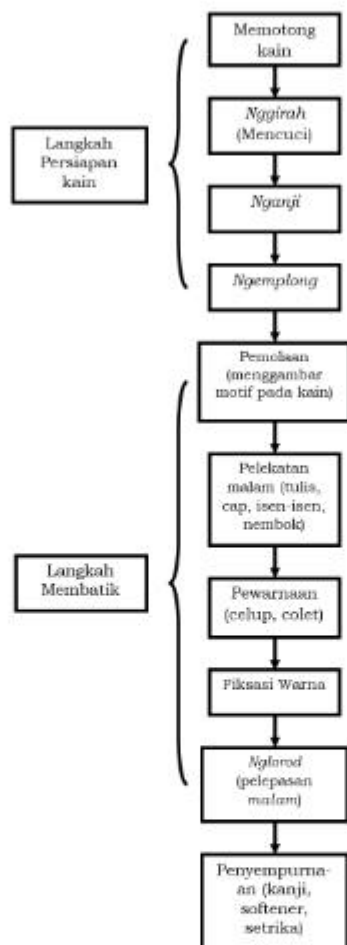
Langkah Persiapan kain

Memotong kain

Nggirah (Mencuci)

Nganji

Ngemplong

Langkah Membatik

Pemolaan (menggambar motif pada kain)

Pelekatan malam (tulis, cap, isen-isen, nembok)

Pewarnaan (celup, colet)

Fiksasi Warna

Nglorod (pelepasan malam)

Penyempurnaan (kanji, softener, setrika)